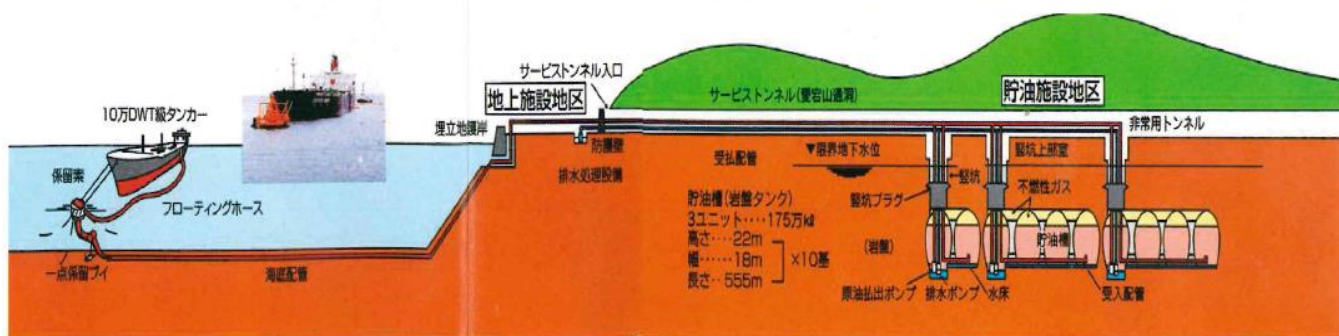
10万DWT級タンカー
係留索
フローティングホース
一点係留ブイ
海底配管
埋立地護岸
サービストンネル入口
地上施設地区
防護壁
排水処理設備
受払配管
サービストンネル(愛宕山隧洞)
貯油施設地区
非常用トンネル
▼限界地下水位
竪坑上部室
竪坑
竪坑プラグ
不燃性ガス
貯油槽(岩盤タンク)
3ユニット……175万kl
高さ…22m
幅……18m
長さ…555m
×10基
(岩盤)
貯油槽
原油払出ポンプ
排水ポンプ
水床
受入配管